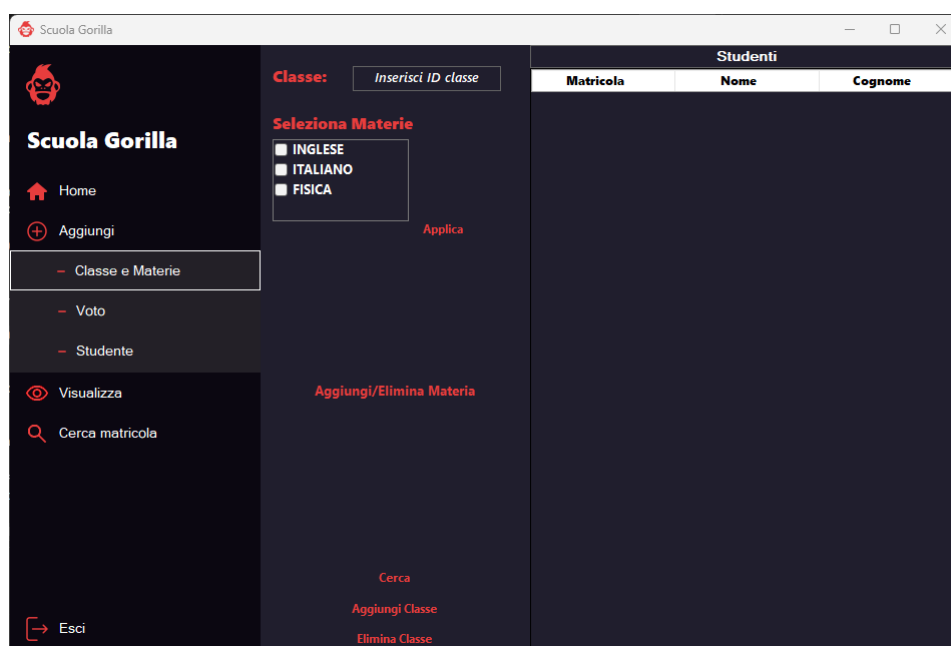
Scuola Gorilla

Scuola Gorilla

Home

Aggiungi

- Classe e Materie

- Voto

- Studente

Visualizza

Cerca matricola

Esci

Classe: Inserisci ID classe

Seleziona Materie

INGLESE
ITALIANO
FISICA

Applica

Aggiungi/Elimina Materia

Cerca

Aggiungi Classe

Elimina Classe

Studenti

| Matricola | Nome | Cognome |
|---|---|---|